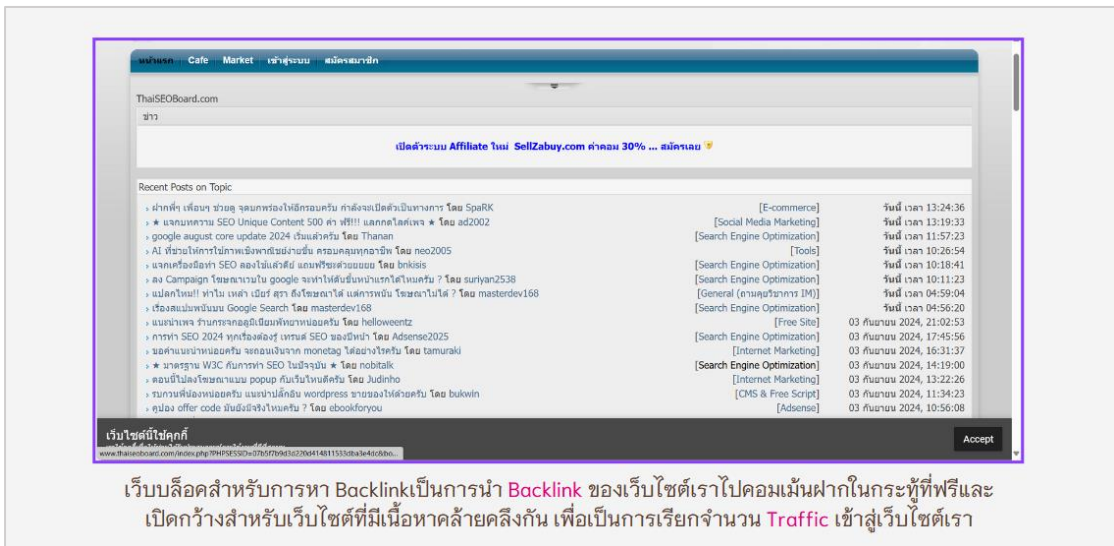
หน้าแรก Cafe Market เข้าสู่ระบบ สมัครสมาชิก

ThaiSEOBoard.com

ข่าว

เปิดตัวระบบ Affiliate ใหม่ SellZabuy.com ค่าคอม 30% ... สมัครเลย

Recent Posts on Topic

| | | |
|---|---|---|
| › ฝากพี่ๆ เพื่อนๆ ช่วยดู จุดบกพร่องให้อีกรอบครับ กำลังจะเปิดตัวเป็นทางการ โดย SpaRK | [E-commerce] | วันนี้ เวลา 13:24:36 |
| › ★ แจกบทความ SEO Unique Content 500 คำ ฟรี!!! แลกกดไลค์เพจ ★ โดย ad2002 | [Social Media Marketing] | วันนี้ เวลา 13:19:33 |
| › google august core update 2024 เริ่มแล้วครับ โดย Thanan | [Search Engine Optimization] | วันนี้ เวลา 11:57:23 |
| › AI ที่ช่วยให้การใช้ภาษาเชิงพาณิชย์ง่ายขึ้น ครอบคลุมทุกอาชีพ โดย neo2005 | [Tools] | วันนี้ เวลา 10:26:54 |
| › แจกเครื่องมือทำ SEO ลองใช้แล้วดีย์ แถมฟรีชะต่อยยยยย โดย bnkisis | [Search Engine Optimization] | วันนี้ เวลา 10:18:41 |
| › ลง Campaign โฆษณาเวบใน google จะทำให้สันขึ้นหน้าแรกได้ไหมครับ ? โดย suriyan2538 | [Search Engine Optimization] | วันนี้ เวลา 10:11:23 |
| › แปลกไหม!! ทำไม เหล้า เบียร์ สุรา ถึงโฆษณาได้ แต่การพนัน โฆษณาไม่ได้ ? โดย masterdev168 | [General (ทามคุยริบการ IM)] | วันนี้ เวลา 04:59:04 |
| › เรื่องลแม่นพนันบน Google Search โดย masterdev168 | [Search Engine Optimization] | วันนี้ เวลา 04:56:20 |
| › แนะนำเพจ ร้านกระจกอลูมิเนียมพัทยาหน่อยครับ โดย helloweentz | [Free Site] | 03 กันยายน 2024, 21:02:53 |
| › การทำ SEO 2024 ทุกเรื่องต้องรู้ เทรนด์ SEO ของปีหน้า โดย Adsense2025 | [Search Engine Optimization] | 03 กันยายน 2024, 17:45:56 |
| › ขอคำแนะนำหน่อยครับ จะถอนเงินจาก monetag ได้อย่างไรครับ โดย tamuraki | [Internet Marketing] | 03 กันยายน 2024, 16:31:37 |
| › ★ มาตรฐาน W3C กับการทำ SEO ในปัจจุบัน ★ โดย nobitalk | [Search Engine Optimization] | 03 กันยายน 2024, 14:19:00 |
| › ตอนนี้ไปลงโฆษณาแบบ popup กับเว็บไหนดีครับ โดย Judinho | [Internet Marketing] | 03 กันยายน 2024, 13:22:26 |
| › รบกวนพี่น้องหน่อยครับ แนะนำปลั๊กอิน wordpress ขายของให้ด้วยครับ โดย bukwin | [CMS & Free Script] | 03 กันยายน 2024, 11:34:23 |
| › คูปอง offer code มันยังมีจริงไหมครับ ? โดย ebookforyou | [Adsense] | 03 กันยายน 2024, 10:56:08 |

เว็บไซต์นี้ใช้คุกกี้

www.thaiseoboard.com/index.php?PHPSESSID=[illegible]

Accept

เว็บบล็อคสำหรับการหา Backlinkเป็นการนำ Backlink ของเว็บไซต์เราไปคอมเม้นฝากในกระทู้ที่ฟรีและเปิดกว้างสำหรับเว็บไซต์ที่มีเนื้อหาคล้ายคลึงกัน เพื่อเป็นการเรียกจำนวน Traffic เข้าสู่เว็บไซต์เรา